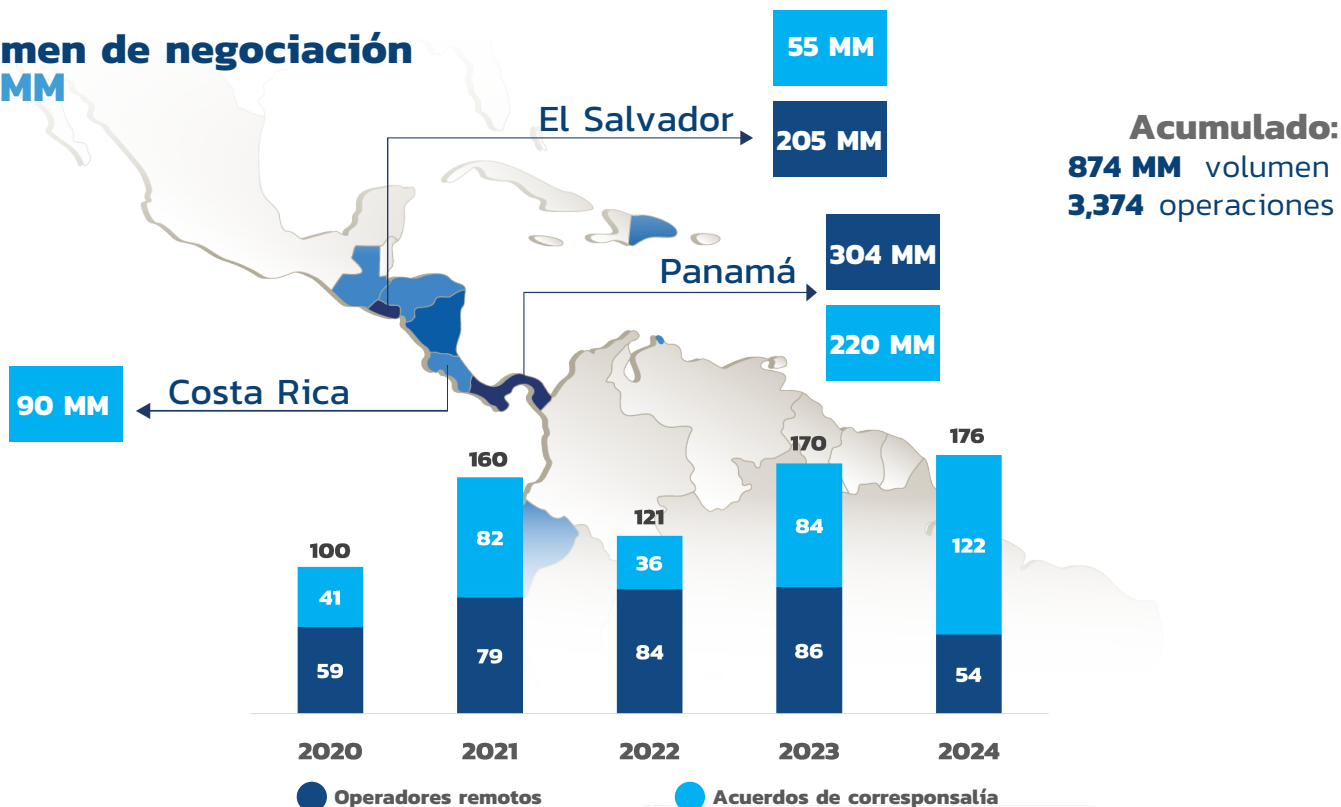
men de negociación
MM

55 MM

El Salvador

205 MM

Acumulado:
874 MM volumen
3,374 operaciones

304 MM

Panamá

220 MM

90 MM

Costa Rica

| | 2020 | 2021 | 2022 | 2023 | 2024 |
|---|---|---|---|---|---|
| Total | 100 | 160 | 121 | 170 | 176 |
| Acuerdos de corresponsalía | 41 | 82 | 36 | 84 | 122 |
| Operadores remotos | 59 | 79 | 84 | 86 | 54 |

Operadores remotos
Acuerdos de corresponsalía